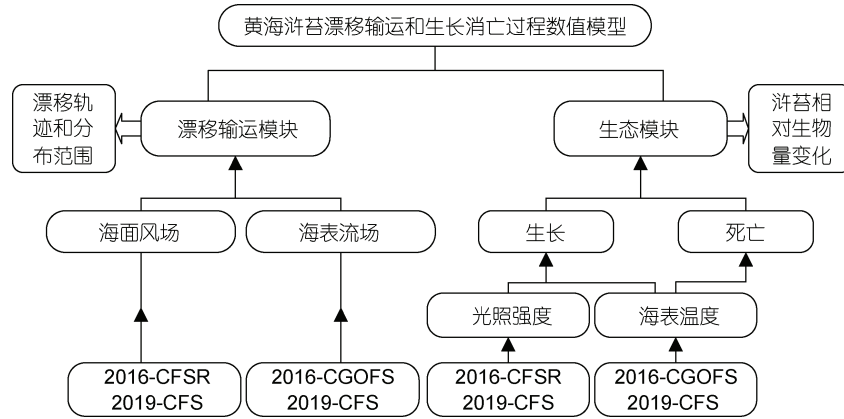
黄海浒苔漂移输运和生长消亡过程数值模型

漂移轨迹和分布范围

漂移输运模块

生态模块

浒苔相对生物量变化

海面风场

海表流场

生长

死亡

光照强度

海表温度

2016-CFSR
2019-CFS

2016-CGOFS
2019-CFS

2016-CFSR
2019-CFS

2016-CGOFS
2019-CFS